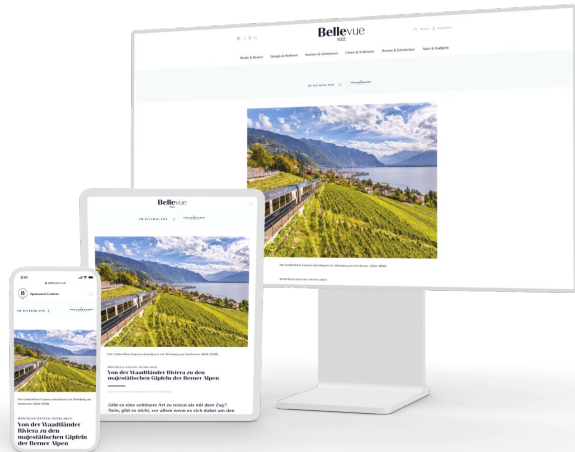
Bellevue
NZZ

Mode & Beauty
Design & Wohnen
Kochen & Geniessen
Lifestyle & Schmuck
Reisen & Entdecken
Tech & Gadgets

IN KOOPERATION MIT

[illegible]

Bellevue
NZZ

IN KOOPERATION MIT

Der GoldenPass Express durchquert die Weinberge am Genfersee. (Bild: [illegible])

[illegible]

Von der Waadtländer Riviera zu den majestätischen Gipfeln der Berner Alpen

Gibt es eine schönere Art zu reisen als mit dem Zug? Nein, gibt es nicht, vor allem wenn es sich dabei um den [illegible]

Sponsored Content

IN KOOPERATION MIT

Der GoldenPass Express durchquert die Weinberge am Genfersee.

Von der Waadtländer Riviera zu den majestätischen Gipfeln der Berner Alpen